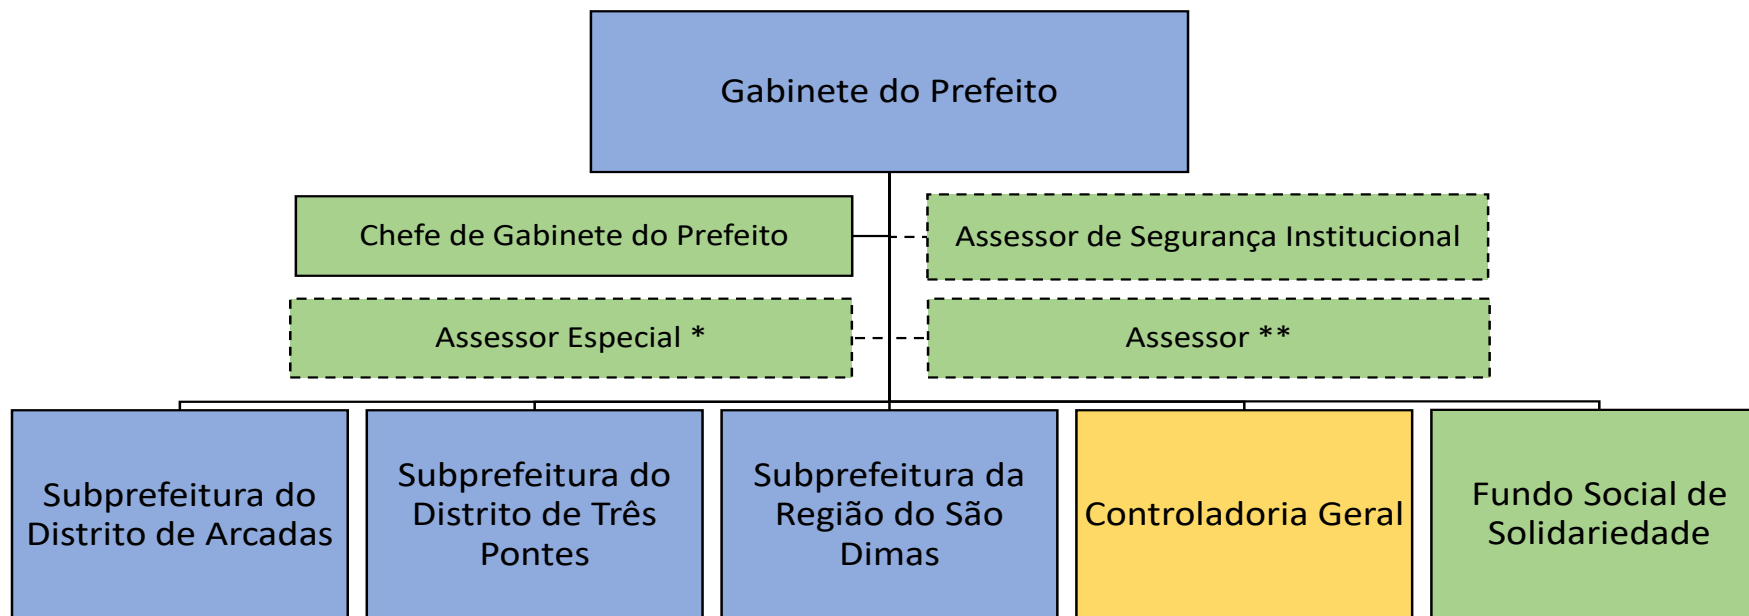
Gabinete do Prefeito

Chefe de Gabinete do Prefeito

Assessor de Segurança Institucional

Assessor Especial *

Assessor **

Subprefeitura do Distrito de Arcadas

Subprefeitura do Distrito de Três Pontes

Subprefeitura da Região do São Dimas

Controladoria Geral

Fundo Social de Solidariedade